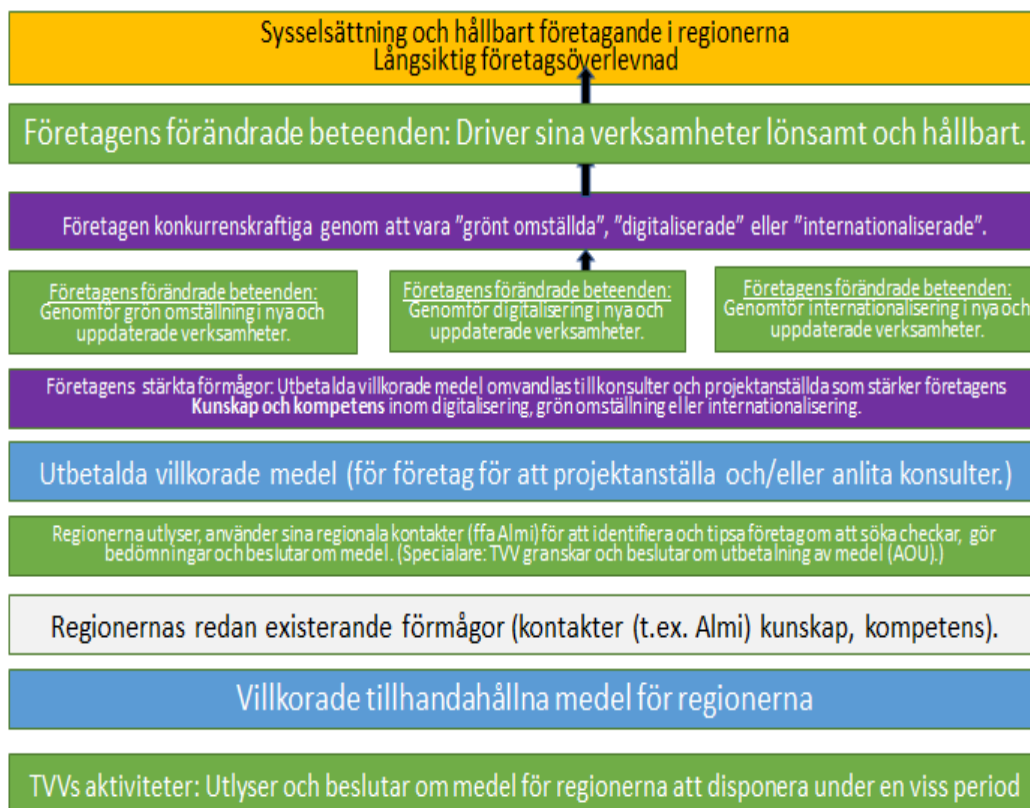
Sysselsättning och hållbart företagande i regionerna
Långsiktig företagsöverlevnad

Företagens förändrade beteenden: Driver sina verksamheter lönsamt och hållbart.

Företagen konkurrenskraftiga genom att vara "grönt omställda", "digitaliserade" eller "internationaliserade".

Företagens förändrade beteenden: Genomför grön omställning i nya och uppdaterade verksamheter.

Företagens förändrade beteenden: Genomför digitalisering i nya och uppdaterade verksamheter.

Företagens förändrade beteenden: Genomför internationalisering i nya och uppdaterade verksamheter.

Företagens stärkta förmågor: Utbetalda villkorade medel omvandlas till konsulter och projektanställda som stärker företagens **Kunskap och kompetens** inom digitalisering, grön omställning eller internationalisering.

Utbetalda villkorade medel (för företag för att projektanställa och/eller anlita konsulter.)

Regionerna utlyser, använder sina regionala kontakter (ffa Almi) för att identifiera och tipsa företag om att söka checkar, gör bedömningar och beslutar om medel. (Specialare: TVV granskar och beslutar om utbetalning av medel (AOU).)

Regionernas redan existerande förmågor (kontakter (t.ex. Almi) kunskap, kompetens).

Villkorade tillhandahållna medel för regionerna

TVVs aktiviteter: Utlyser och beslutar om medel för regionerna att disponera under en viss period